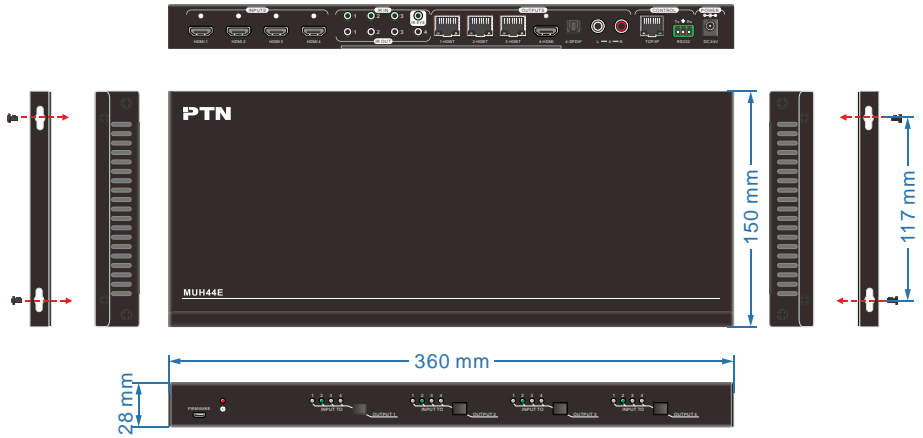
INPUTS
HDMI 1
HDMI 2
HDMI 3
HDMI 4
IR IN
1
2
3
1
2
3
4
IR OUT
IR ALL
OUTPUTS
1-HDBT
2-HDBT
3-HDBT
4-HDMI
4-SPDIF
L
R
CONTROL
TCP/IP
RS232
POWER
DC 24V

PTN
MUH44E

150 mm
117 mm
360 mm
28 mm

FIRMWARE
1 2 3 4
INPUT TO
OUTPUT 1
1 2 3 4
INPUT TO
OUTPUT 2
1 2 3 4
INPUT TO
OUTPUT 3
1 2 3 4
INPUT TO
OUTPUT 4